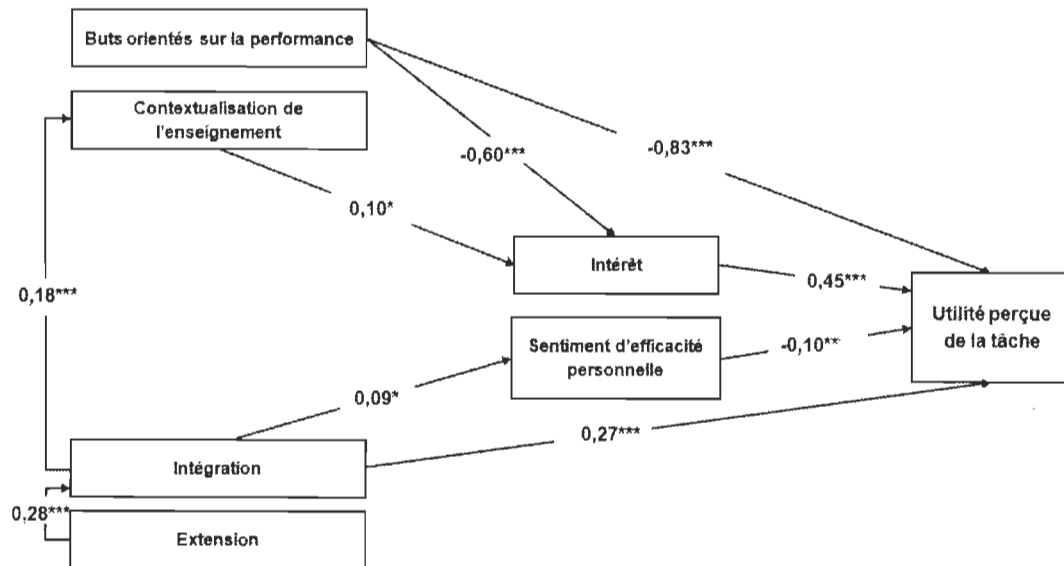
Buts orientés sur la performance

Contextualisation de l'enseignement

-0,60***

-0,83***

0,10*

Intérêt

0,45***

0,18***

Utilité perçue de la tâche

Sentiment d'efficacité personnelle

-0,10**

0,09*

0,27***

Intégration

0,28***

Extension